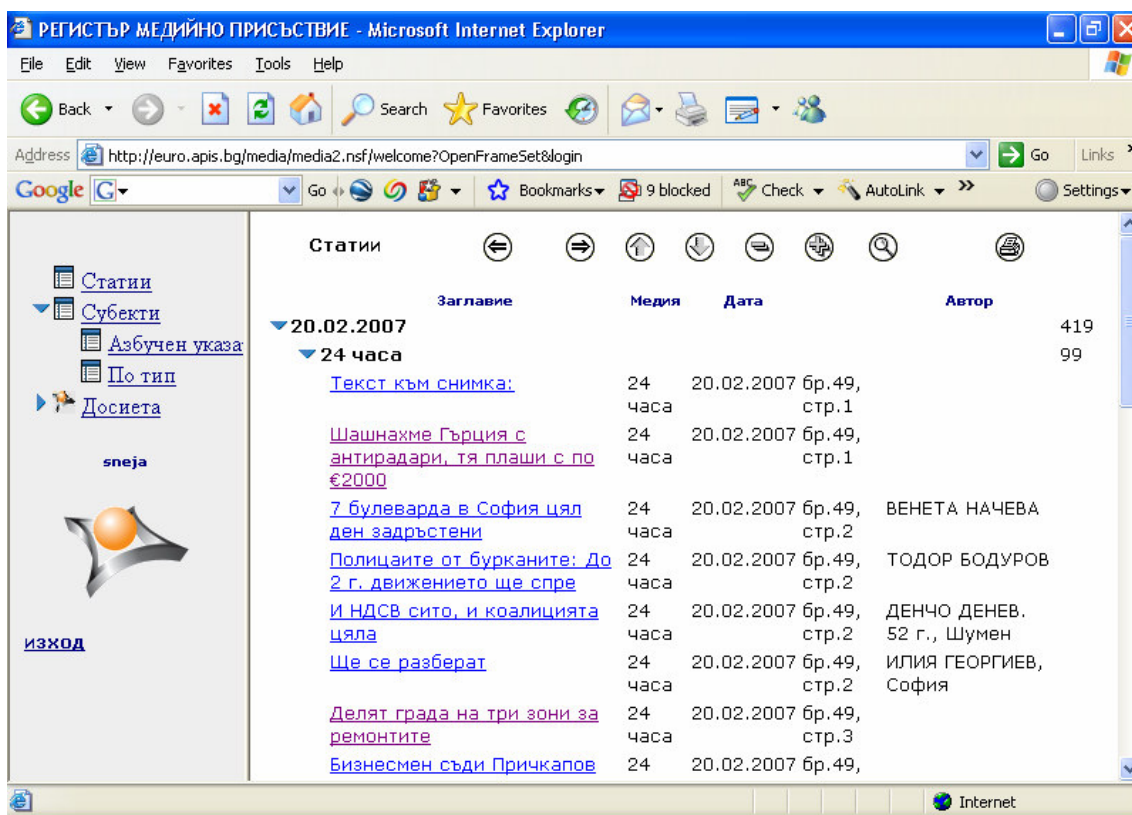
РЕГИСТЪР МЕДИЙНО ПРИСЪСТВИЕ - Microsoft Internet Explorer

File Edit View Favorites Tools Help

Back Search Favorites

Address http://euro.apis.bg/media/media2.nsf/welcome?OpenFrameSet&login Go Links

Google G Go Bookmarks 9 blocked Check AutoLink Settings

Статии
Субекти
Азбучен указа
По тип
Досиета

sneja

изход

Статии

| Заглавие | Медия | Дата | | Автор |
|---|---|---|---|---|
| 20.02.2007 | | | | 419 |
| 24 часа | | | | 99 |
| Текст към снимка: | 24 часа | 20.02.2007 | бр.49, стр.1 | |
| Шашнахме Гърция с антирадари, тя плаши с по €2000 | 24 часа | 20.02.2007 | бр.49, стр.1 | |
| 7 булеварда в София цял ден задръстени | 24 часа | 20.02.2007 | бр.49, стр.2 | ВЕНЕТА НАЧЕВА |
| Полицаите от бурканите: До 2 г. движението ще спре | 24 часа | 20.02.2007 | бр.49, стр.2 | ТОДОР БОДУРОВ |
| И НДСВ сито, и коалицията цяла | 24 часа | 20.02.2007 | бр.49, стр.2 | ДЕНЧО ДЕНЕВ. 52 г., Шумен |
| Ще се разберат | 24 часа | 20.02.2007 | бр.49, стр.2 | ИЛИЯ ГЕОРГИЕВ, София |
| Делят града на три зони за ремонтите | 24 часа | 20.02.2007 | бр.49, стр.3 | |
| Бизнесмен съди Причкапов | 24 | 20.02.2007 | бр.49, | |

Internet